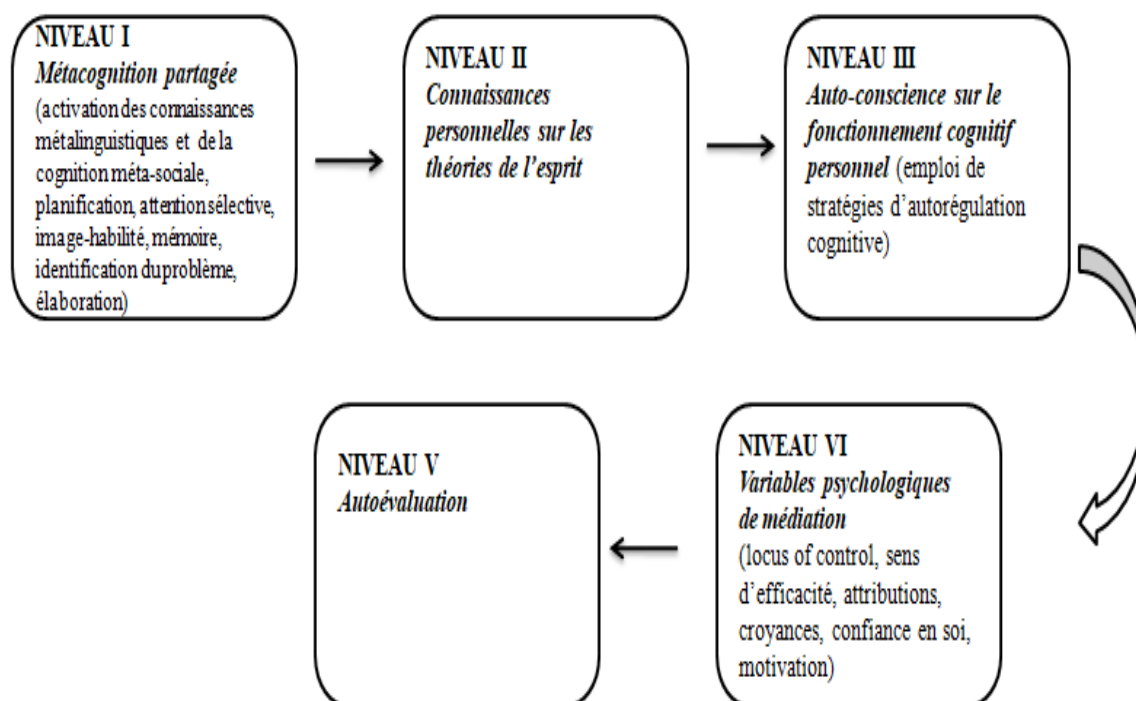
NIVEAU I
*Métacognition partagée* (activation des connaissances métalinguistiques et de la cognition méta-sociale, planification, attention sélective, image-habilité, mémoire, identification du problème, élaboration)

NIVEAU II
*Connaissances personnelles sur les théories de l'esprit*

NIVEAU III
*Auto-conscience sur le fonctionnement cognitif personnel* (emploi de stratégies d'autorégulation cognitive)

NIVEAU VI
*Variables psychologiques de médiation* (locus of control, sens d'efficacité, attributions, croyances, confiance en soi, motivation)

NIVEAU V
*Autoévaluation*